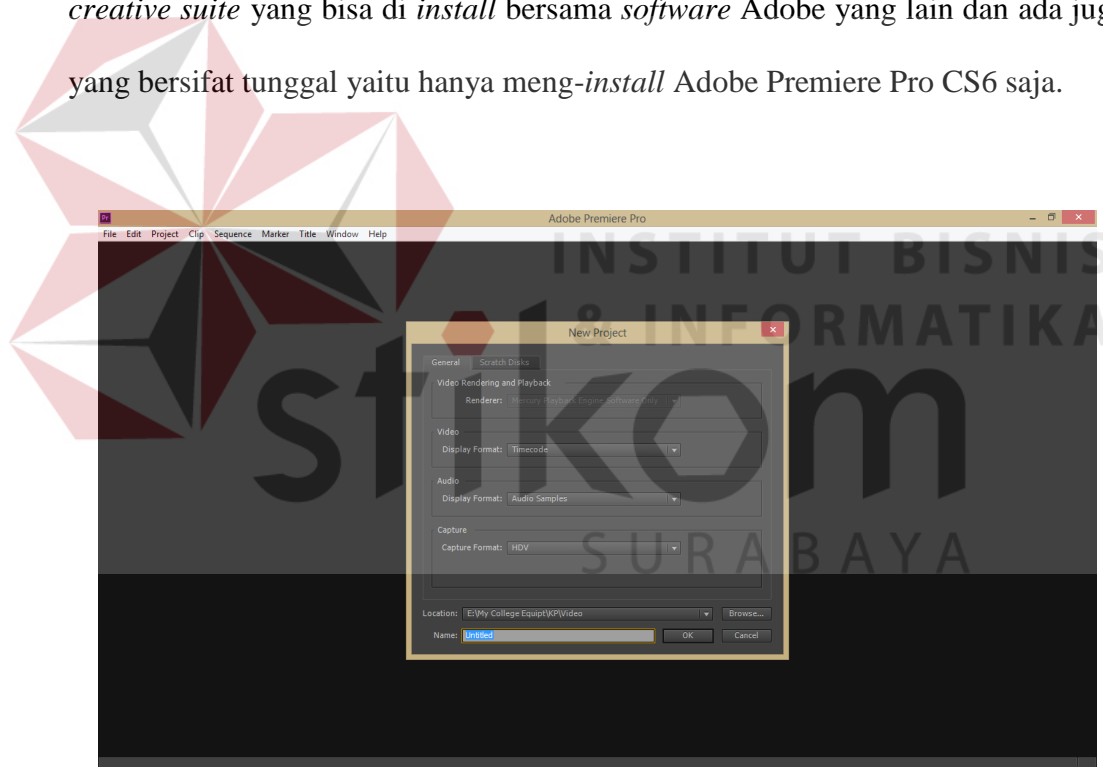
*creative suite* yang bisa di *install* bersama *software* Adobe yang lain dan ada jug

yang bersifat tunggal yaitu hanya meng-*install* Adobe Premiere Pro CS6 saja.

Pr

Adobe Premiere Pro

File Edit Project Clip Sequence Marker Title Window Help

INSTITUT BISNIS & INFORMATIKA

stikom

SURABAYA

New Project

General Scratch Disks

Video Rendering and Playback

Renderer: Mercury Playback Engine Software Only

Video

Display Format: Timecode

Audio

Display Format: Audio Samples

Capture

Capture Format: HDV

Location: E:\My College Equipt\KP\Video

Browse...

Name: Untitled

OK

Cancel